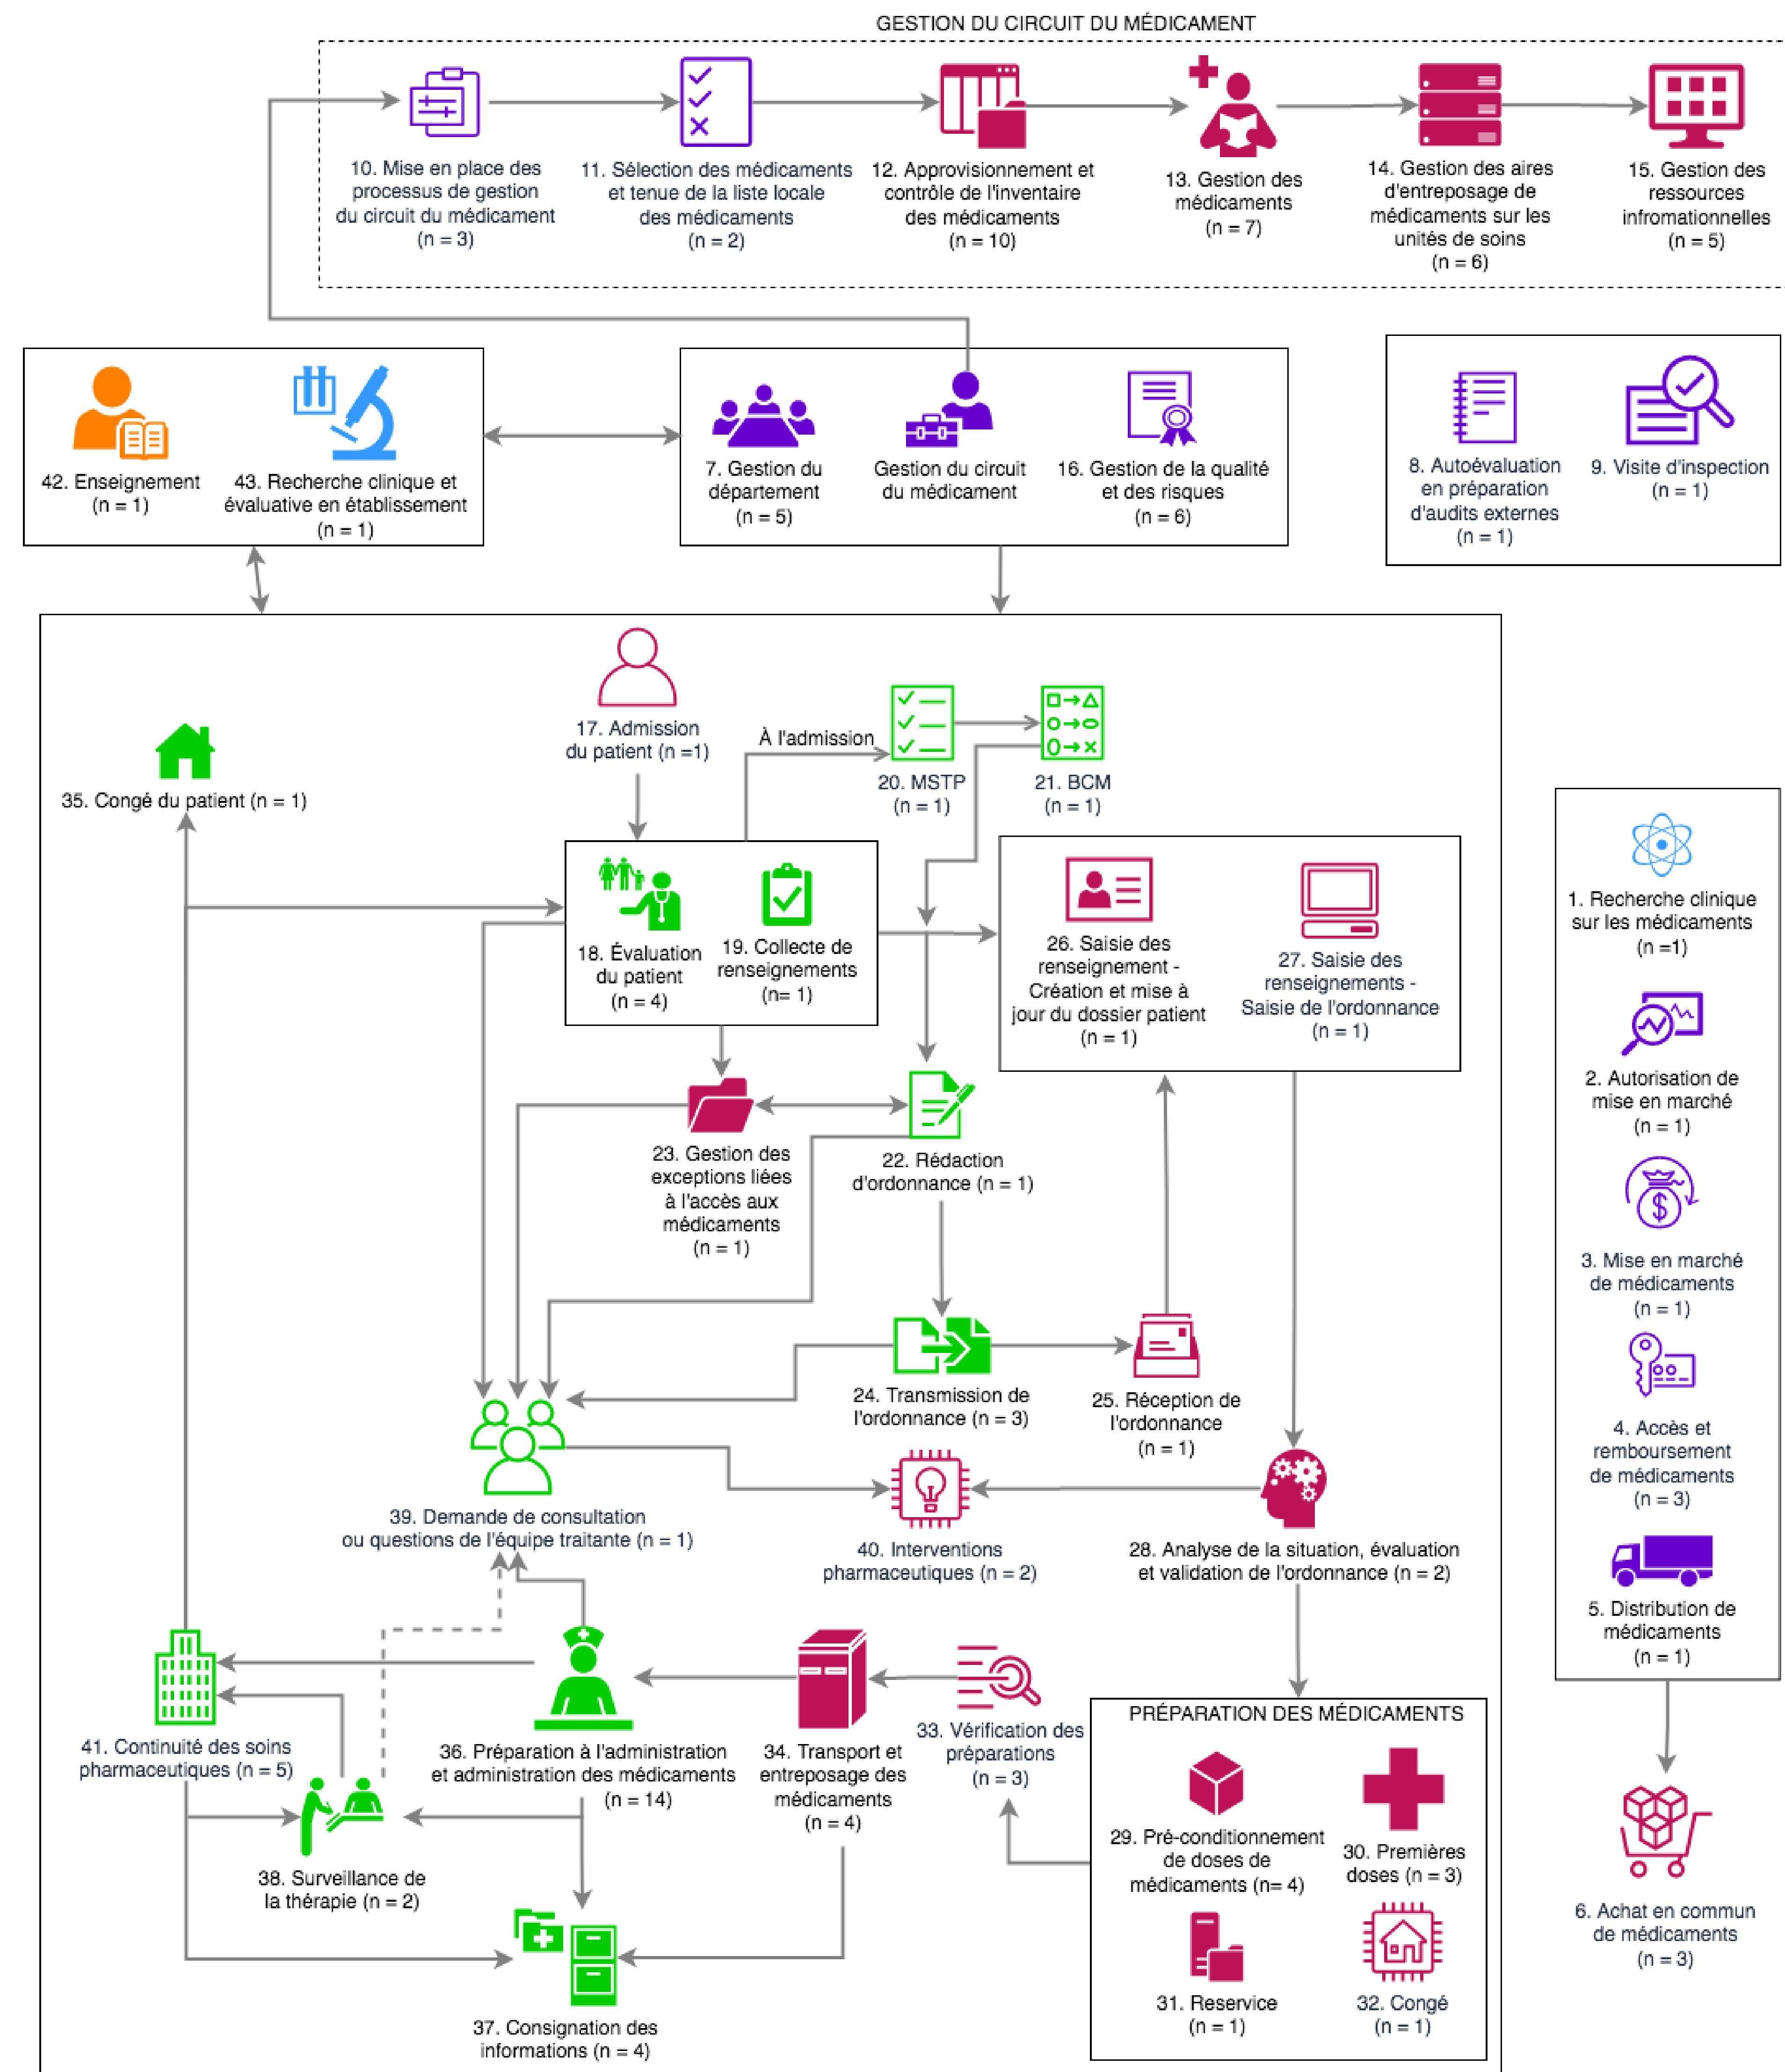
GESTION DU CIRCUIT DU MÉDICAMENT

10. Mise en place des processus de gestion du circuit du médicament (n = 3)

11. Sélection des médicaments et tenue de la liste locale des médicaments (n = 2)

12. Approvisionnement et contrôle de l'inventaire des médicaments (n = 10)

13. Gestion des médicaments (n = 7)

14. Gestion des aires d'entreposage de médicaments sur les unités de soins (n = 6)

15. Gestion des ressources informationnelles (n = 5)

42. Enseignement (n = 1)

43. Recherche clinique et évaluative en établissement (n = 1)

7. Gestion du département (n = 5)

Gestion du circuit du médicament

16. Gestion de la qualité et des risques (n = 6)

8. Autoévaluation en préparation d'audits externes (n = 1)

9. Visite d'inspection (n = 1)

17. Admission du patient (n =1)

À l'admission

20. MSTP (n = 1)

21. BCM (n = 1)

35. Congé du patient (n = 1)

18. Évaluation du patient (n = 4)

19. Collecte de renseignements (n= 1)

26. Saisie des renseignement - Création et mise à jour du dossier patient (n = 1)

27. Saisie des renseignements - Saisie de l'ordonnance (n = 1)

1. Recherche clinique sur les médicaments (n =1)

2. Autorisation de mise en marché (n = 1)

3. Mise en marché de médicaments (n = 1)

4. Accès et remboursement de médicaments (n = 3)

5. Distribution de médicaments (n = 1)

6. Achat en commun de médicaments (n = 3)

23. Gestion des exceptions liées à l'accès aux médicaments (n = 1)

22. Rédaction d'ordonnance (n = 1)

24. Transmission de l'ordonnance (n = 3)

25. Réception de l'ordonnance (n = 1)

39. Demande de consultation ou questions de l'équipe traitante (n = 1)

40. Interventions pharmaceutiques (n = 2)

28. Analyse de la situation, évaluation et validation de l'ordonnance (n = 2)

41. Continuité des soins pharmaceutiques (n = 5)

36. Préparation à l'administration et administration des médicaments (n = 14)

34. Transport et entreposage des médicaments (n = 4)

33. Vérification des préparations (n = 3)

PRÉPARATION DES MÉDICAMENTS

29. Pré-conditionnement de doses de médicaments (n= 4)

30. Premières doses (n = 3)

31. Reservice (n = 1)

32. Congé (n = 1)

38. Surveillance de la thérapie (n = 2)

37. Consignation des informations (n = 4)